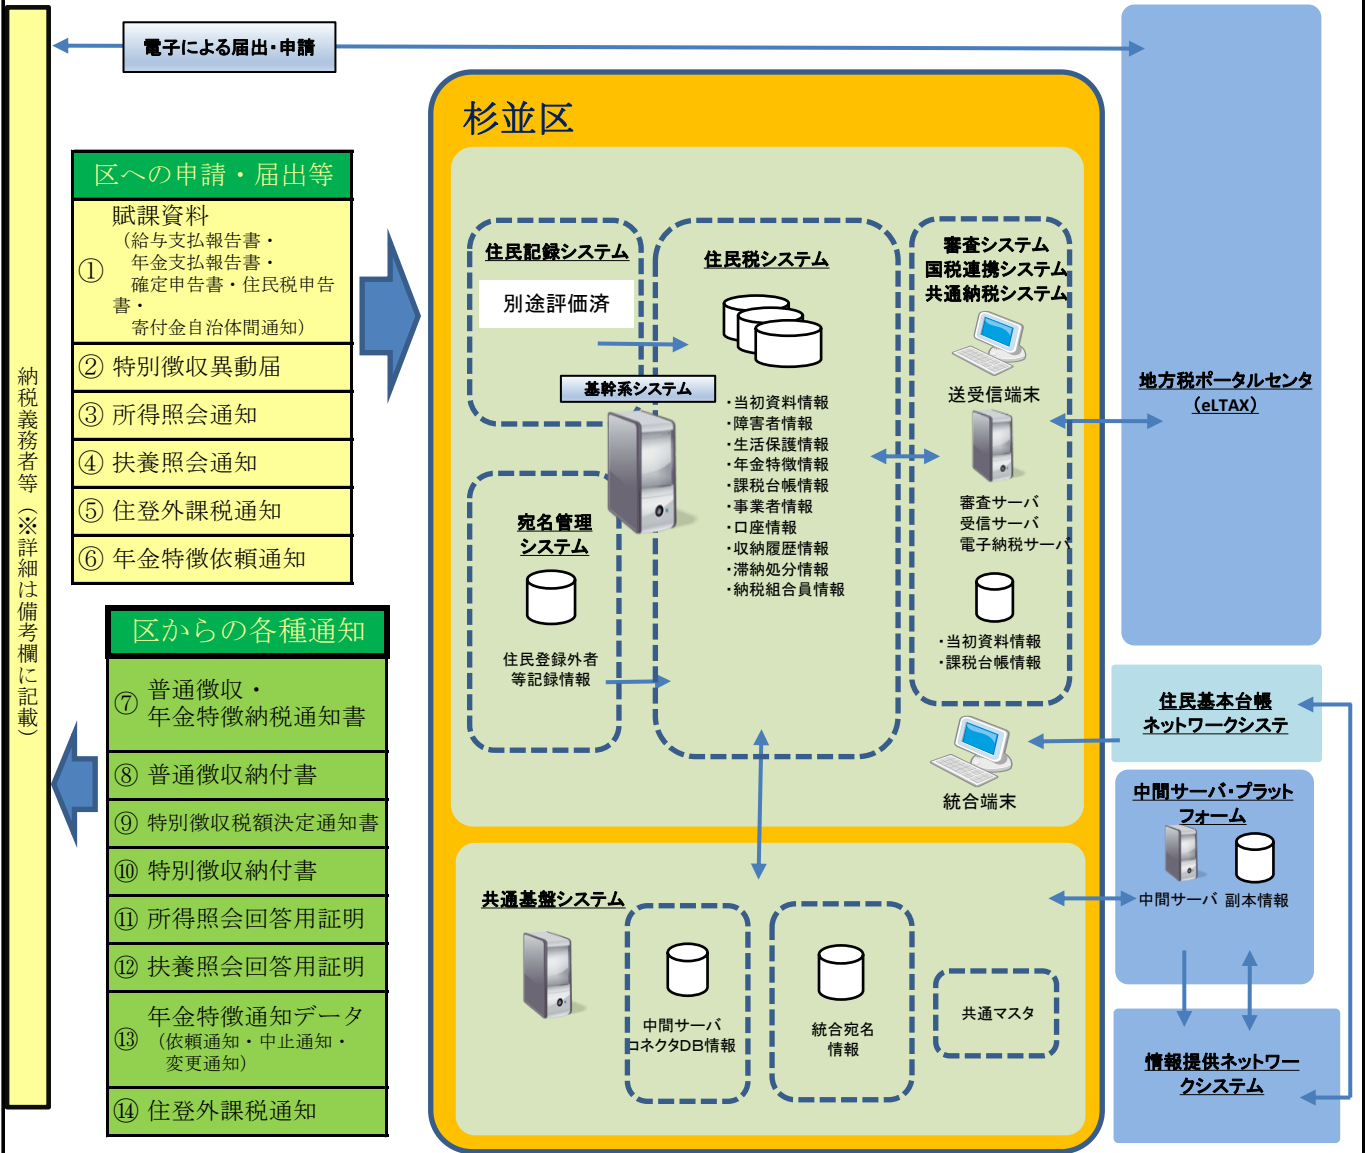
電子による届出・申請

納税義務者等（※詳細は備考欄に記載）

区への申請・届出等

① 賦課資料（給与支払報告書・年金支払報告書・確定申告書・住民税申告書・寄付金自治体間通知）

② 特別徴収異動届

③ 所得照会通知

④ 扶養照会通知

⑤ 住登外課税通知

⑥ 年金特徴依頼通知

区からの各種通知

⑦ 普通徴収・年金特徴納税通知書

⑧ 普通徴収納付書

⑨ 特別徴収税額決定通知書

⑩ 特別徴収納付書

⑪ 所得照会回答用証明

⑫ 扶養照会回答用証明

⑬ 年金特徴通知データ（依頼通知・中止通知・変更通知）

⑭ 住登外課税通知

杉並区

住民記録システム

別途評価済

基幹系システム

住民税システム

・当初資料情報
・障害者情報
・生活保護情報
・年金特徴情報
・課税台帳情報
・事業者情報
・口座情報
・収納履歴情報
・滞納処分情報
・納税組合員情報

宛名管理システム

住民登録外者等記録情報

審査システム
国税連携システム
共通納税システム

送受信端末

審査サーバ
受信サーバ
電子納税サーバ

・当初資料情報
・課税台帳情報

統合端末

共通基盤システム

中間サーバ
コネクタDB情報

統合宛名
情報

共通マスタ

地方税ポータルセンタ
（eLTAX）

住民基本台帳
ネットワークシステ

中間サーバ・プラットフォーム

中間サーバ 副本情報

情報提供ネットワークシステム